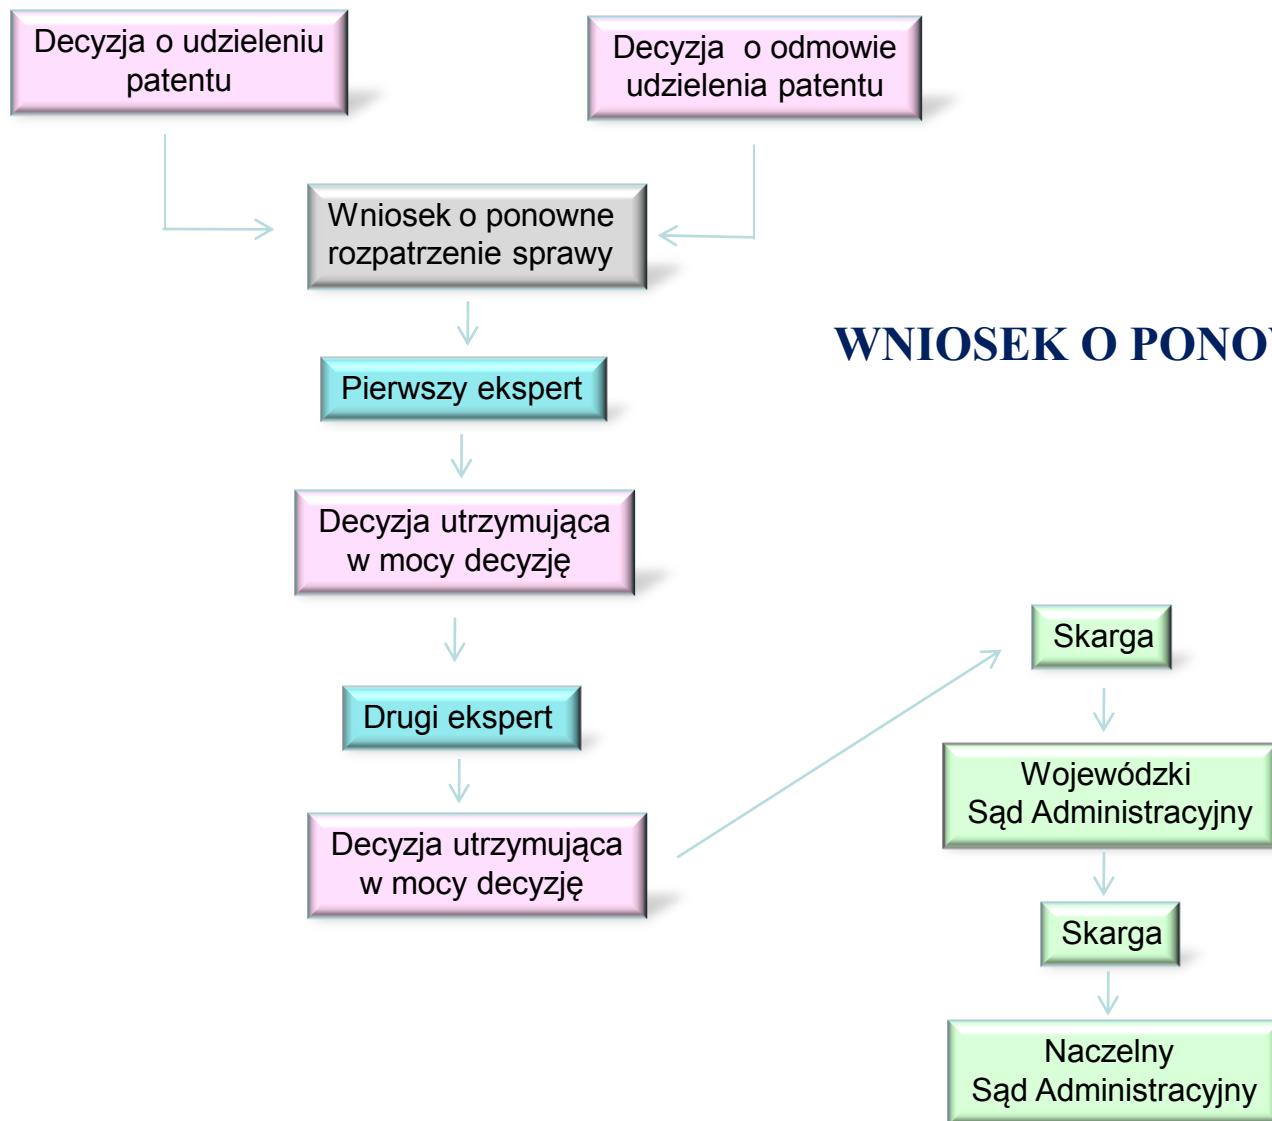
Decyzja o udzieleniu patentu

Decyzja o odmowie udzielenia patentu

Wniosek o ponowne rozpatrzenie sprawy

WNIOSEK O PONO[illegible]

Pierwszy ekspert

Decyzja utrzymująca w mocy decyzję

Drugi ekspert

Decyzja utrzymująca w mocy decyzję

Skarga

Wojewódzki Sąd Administracyjny

Skarga

Naczelny Sąd Administracyjny